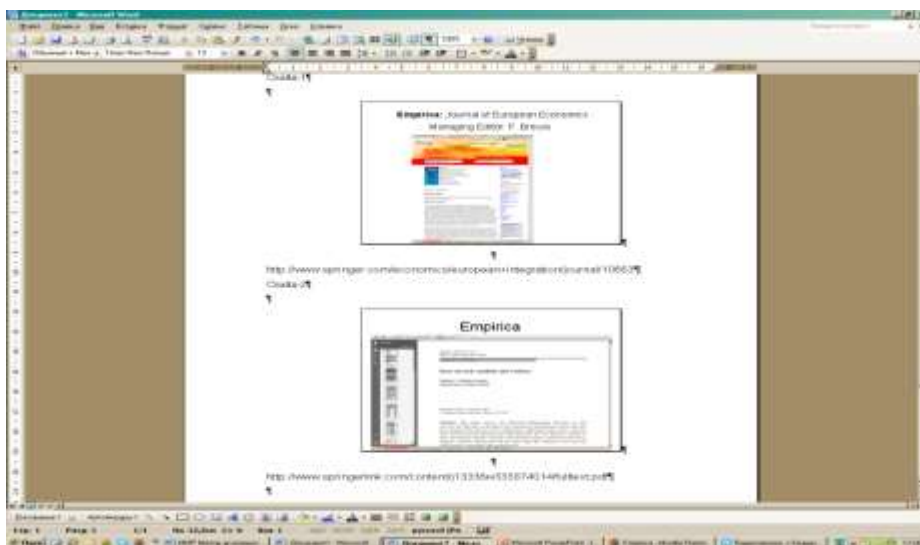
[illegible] - Microsoft Word

Слайд 1¶

¶

Empirica: Journal of European Economics
Managing Editor: F. Breuss

¶

http://www.springer.com/economics/european+integration/journal/10663¶

Слайд 2¶

¶

Empirica

¶

http://www.springerlink.com/content/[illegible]fulltext.pdf¶

¶